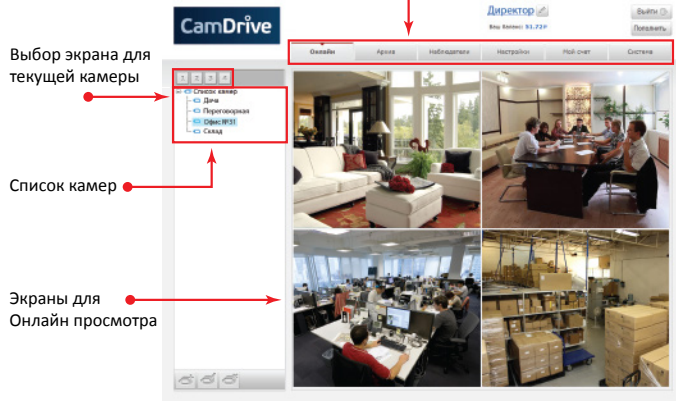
CamDrive

Директор

Ваш баланс: 91.72₽

Выйти

Пополнить

Онлайн

Архив

Наблюдатели

Настройки

Мой счет

Система

Выбор экрана для текущей камеры

Список камер

Дача

Переговорная

Офис №31

Склад

Список камер

Экраны для Онлайн просмотра